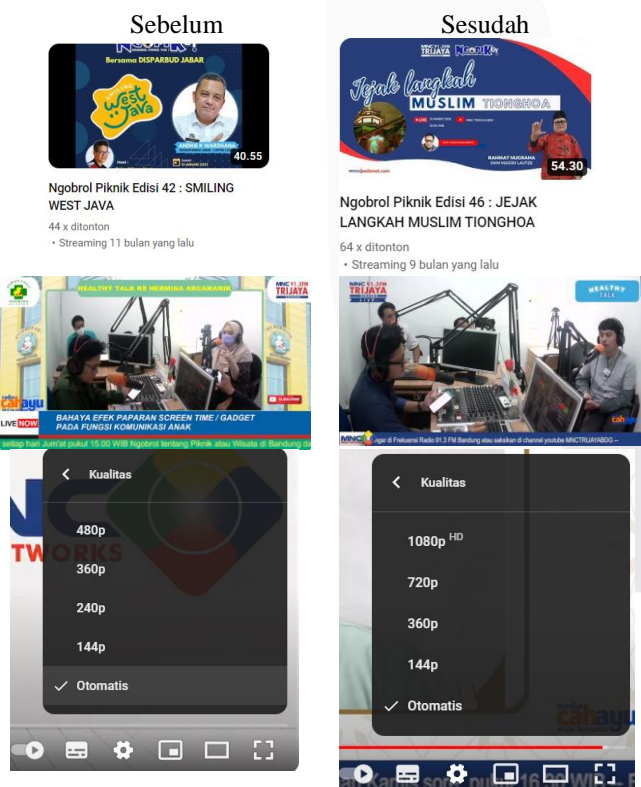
Sebelum

Bersama DISPARBUD JABAR

West Java

ANDRIE K WARDHANA

40.55

Ngobrol Piknik Edisi 42 : SMILING WEST JAVA

44 x ditonton

• Streaming 11 bulan yang lalu

HEALTHY TALK RS HERMINA ARCAMANIK

MNC 91.3FM TRIJAYA

LIVE NOW

BAHAYA EFEK PAPARAN SCREEN TIME / GADGET PADA FUNGSI KOMUNIKASI ANAK

setiap hari Jum'at pukul 15.00 WIB Ngobrol tentang Piknik atau Wisata di Bandung da

Kualitas

480p

360p

240p

144p

Otomatis

Sesudah

MNC 91.3FM TRIJAYA

Jejak Langkah MUSLIM TIONGHOA

LIVE

RAHMAT MUGRAHA

54.30

Ngobrol Piknik Edisi 46 : JEJAK LANGKAH MUSLIM TIONGHOA

64 x ditonton

• Streaming 9 bulan yang lalu

MNC 91.3FM TRIJAYA LIVE

HEALTHY TALK

ngar di Frekuensi Radio 91.3 FM Bandung atau saksikan di channel youtube MNCTRIJAYABDG --

Kualitas

1080p HD

720p

360p

144p

Otomatis

cahayu